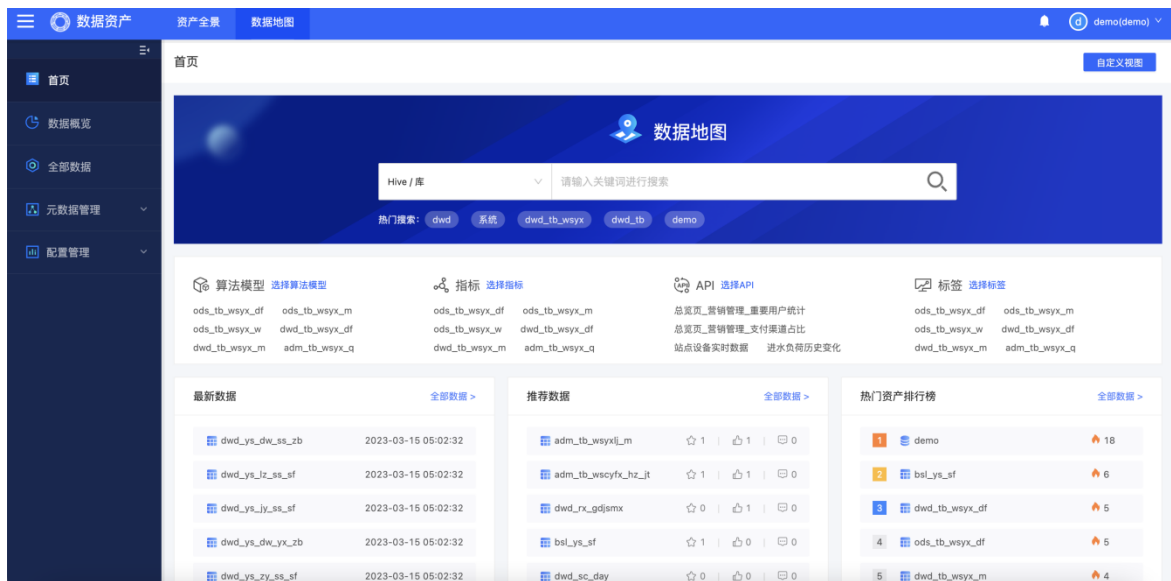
数据资产 资产全景 数据地图 demo(demo)

首页
数据概览
全部数据
元数据管理
配置管理

首页 自定义视图

数据地图

Hive / 库 请输入关键词进行搜索

热门搜索: dwd 系统 dwd_tb_wsyx dwd_tb demo

算法模型 选择算法模型
ods_tb_wsyx_df ods_tb_wsyx_m
ods_tb_wsyx_w dwd_tb_wsyx_df
dwd_tb_wsyx_m adm_tb_wsyx_q

指标 选择指标
ods_tb_wsyx_df ods_tb_wsyx_m
ods_tb_wsyx_w dwd_tb_wsyx_df
dwd_tb_wsyx_m adm_tb_wsyx_q

API 选择API
总览页_营销管理_重要用户统计
总览页_营销管理_支付渠道占比
站点设备实时数据 进水负荷历史变化

标签 选择标签
ods_tb_wsyx_df ods_tb_wsyx_m
ods_tb_wsyx_w dwd_tb_wsyx_df
dwd_tb_wsyx_m adm_tb_wsyx_q

最新数据 全部数据 >
| | |
|---|---|
| dwd_ys_dw_ss_zb | 2023-03-15 05:02:32 |
| dwd_ys_lz_ss_sf | 2023-03-15 05:02:32 |
| dwd_ys_jy_ss_sf | 2023-03-15 05:02:32 |
| dwd_ys_dw_yx_zb | 2023-03-15 05:02:32 |
| dwd_ys_zy_ss_sf | 2023-03-15 05:02:32 |

推荐数据 全部数据 >
| | | | |
|---|---|---|---|
| adm_tb_wsyxlj_m | 1 | 1 | 0 |
| adm_tb_wscyfx_hz_jt | 1 | 1 | 0 |
| dwd_rx_gdjsmx | 0 | 1 | 0 |
| bsl_ys_sf | 1 | 0 | 0 |
| dwd_sc_day | 0 | 0 | 0 |

热门资产排行榜 全部数据 >
| | | |
|---|---|---|
| 1 | demo | 18 |
| 2 | bsl_ys_sf | 6 |
| 3 | dwd_tb_wsyx_df | 5 |
| 4 | ods_tb_wsyx_df | 5 |
| 5 | dwd_tb_wsyx_m | 4 |